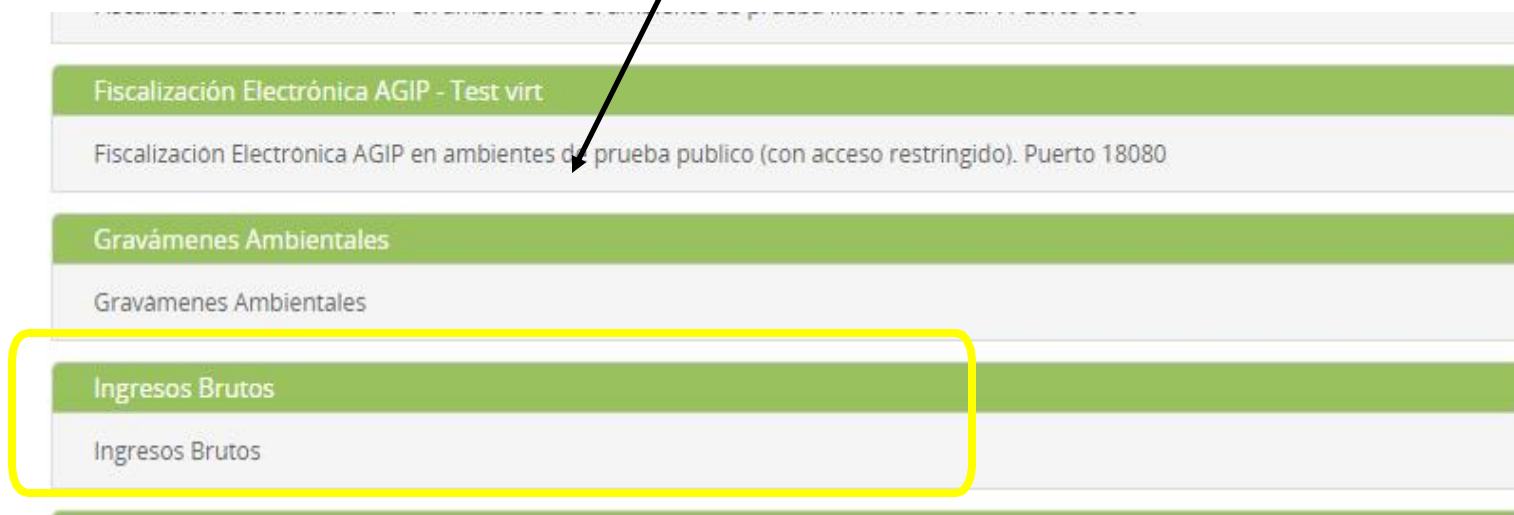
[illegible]

Fiscalización Electrónica AGIP - Test virt

Fiscalizacion Electronica AGIP en ambientes de prueba publico (con acceso restringido). Puerto 18080

Gravámenes Ambientales

Gravamenes Ambientales

Ingresos Brutos

Ingresos Brutos